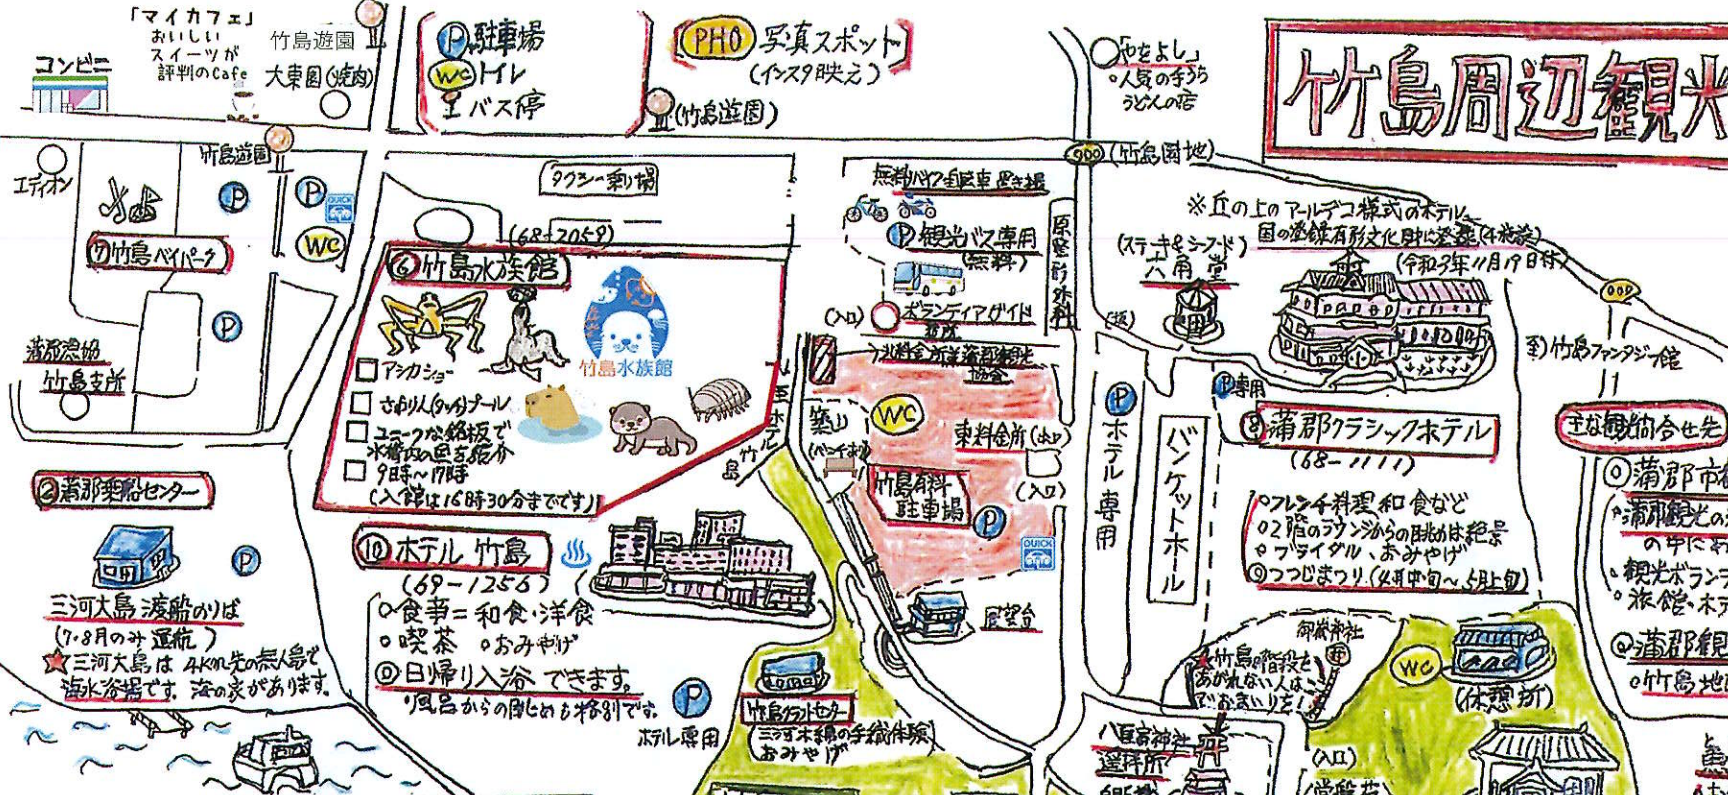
コンビニ

「マイカフェ」
おいしい
スイーツが
評判のCafe

竹島遊園
大東園(焼肉)

P 駐車場
WC トイレ
バス停

(竹島遊園)

PHO 写真スポット
(インスタ映え)

やまよし
人気の手うち
うどんの店

竹島周辺観光

竹島遊園
エディオン
P
P
QUICK
WC
⑦竹島ベイパーク
P
蒲郡漁協
竹島支所

タクシー乗り場

(68-2059)
⑥竹島水族館
竹島水族館
□アシカショー
□さわり人(タッチ)プール
□ユニークな解説板で
水槽内の魚を紹介
□9時~17時
(入館は16時30分までです)

竹島園地

無料バイク自転車置き場
P 観光バス専用
(無料)
原釜町外科
(入口)
ボランティアガイド
蒲郡観光協会
築山
(ベンチ有)
WC
東料金所(出口)
竹島有料
駐車場
P
QUICK
(入口)
P
ホテル専用
バンケットホール
竹島

※丘の上のアールデコ様式のホテル
国の登録有形文化財に登録(4施設)
(令和2年11月19日付)
(ステーキ&シーフード)
六角堂
(坂)
P専用
⑧蒲郡クラシックホテル
(68-1111)
○フレンチ料理 和食など
○2階のラウンジからの眺めは絶景
○ブライダル、おみやげ
⑨つつじまつり(4月中旬~5月上旬)

竹島ファンタジー館
主な観光問合せ先
①蒲郡市観
○蒲郡観光の
の中に
○観光ボラン
旅館・ホテ
②蒲郡観
○竹島地

②蒲郡東港センター
P
三河大島 渡船のりば
(7・8月のみ運航)
★三河大島は4km先の無人島で
海水浴場です。海の家があります。

⑩ホテル 竹島
(69-1256)
○食事=和食・洋食
○喫茶 ○おみやげ
◎日帰り入浴できます。
風呂からの眺めも格別です。
P
ホテル専用

展望台
竹島クラフトセンター
三河木綿の手織体験
おみやげ

八百富神社
遥拝所
御旅神社
★竹島階段を
あがれない人は
ここでお参りを!
WC
(休憩所)
(入口)
(常盤荘)